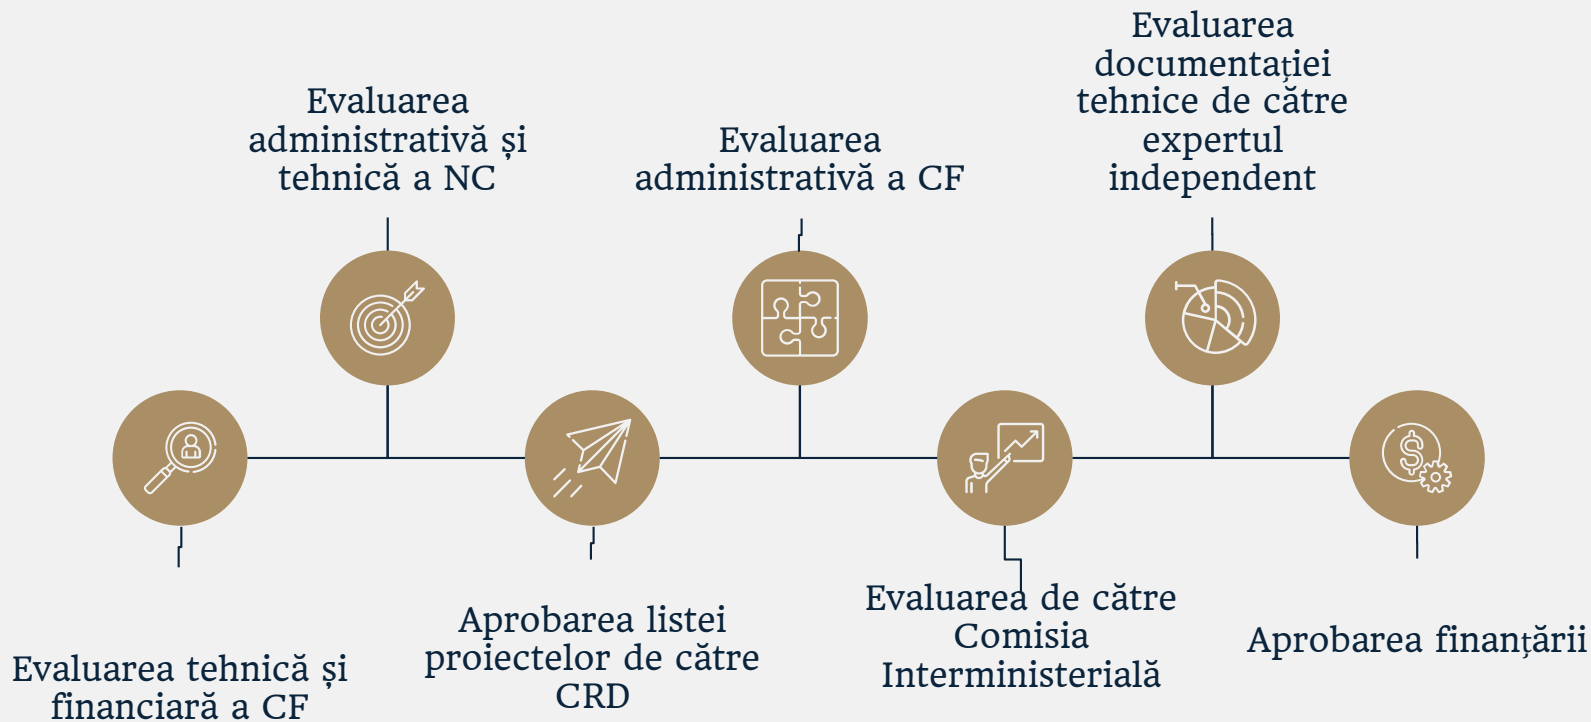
Evaluarea administrativă și tehnică a NC

Evaluarea administrativă a CF

Evaluarea documentației tehnice de către expertul independent

Evaluarea tehnică și financiară a CF

Aprobarea listei proiectelor de către CRD

Evaluarea de către Comisia Interministerială

Aprobarea finanțării